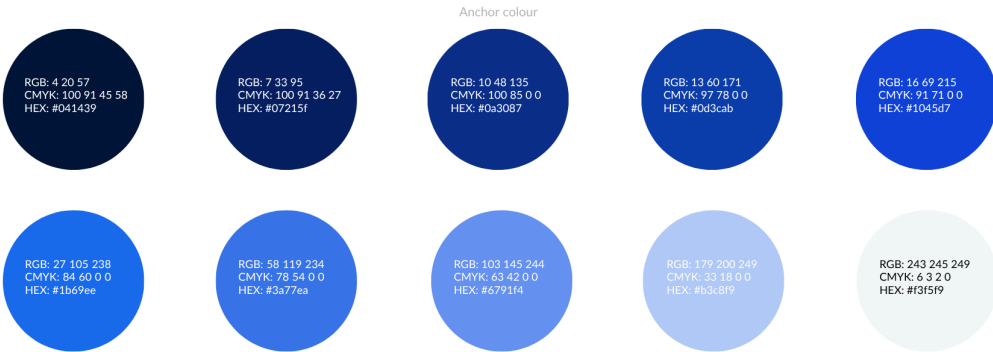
Anchor colour

RGB: 4 20 57
CMYK: 100 91 45 58
HEX: #041439

RGB: 7 33 95
CMYK: 100 91 36 27
HEX: #07215f

RGB: 10 48 135
CMYK: 100 85 0 0
HEX: #0a3087

RGB: 13 60 171
CMYK: 97 78 0 0
HEX: #0d3cab

RGB: 16 69 215
CMYK: 91 71 0 0
HEX: #1045d7

RGB: 27 105 238
CMYK: 84 60 0 0
HEX: #1b69ee

RGB: 58 119 234
CMYK: 78 54 0 0
HEX: #3a77ea

RGB: 103 145 244
CMYK: 63 42 0 0
HEX: #6791f4

RGB: 179 200 249
CMYK: 33 18 0 0
HEX: #b3c8f9

RGB: 243 245 249
CMYK: 6 3 2 0
HEX: #f3f5f9